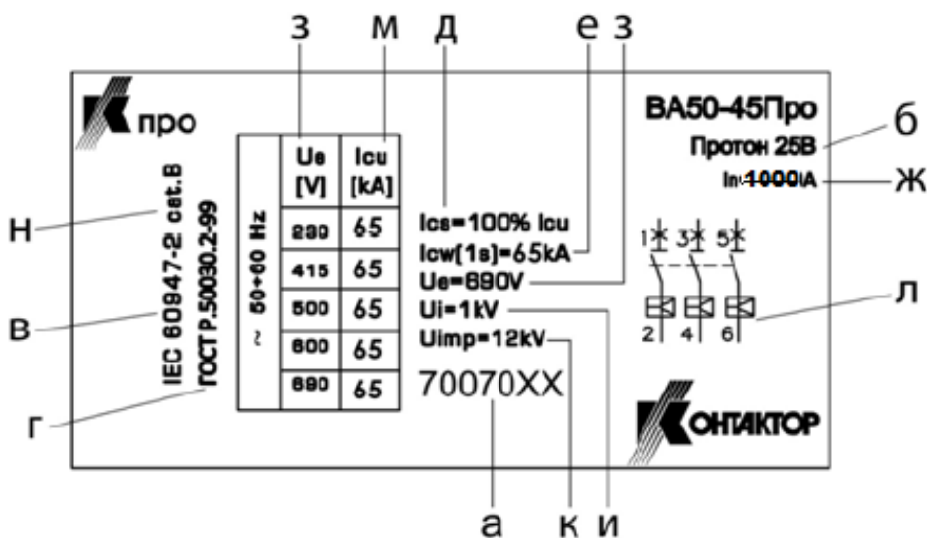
з м д е з

про

ВА50-45Про

Протон 25В

б

In:1000A

ж

н

IEC 60947-2 cat.B

в

ГОСТ Р.50030.2-99

г

~ 50÷60 Hz

| Ue [V] | Icu [kA] |
|---|---|
| 230 | 65 |
| 415 | 65 |
| 500 | 65 |
| 600 | 65 |
| 690 | 65 |

Ics=100% Icu

Icw(1s)=65kA

Ue=690V

Ui=1kV

Uimp=12kV

70070XX

1 3 5

2 4 6

л

КОНТАКТОР

а к и